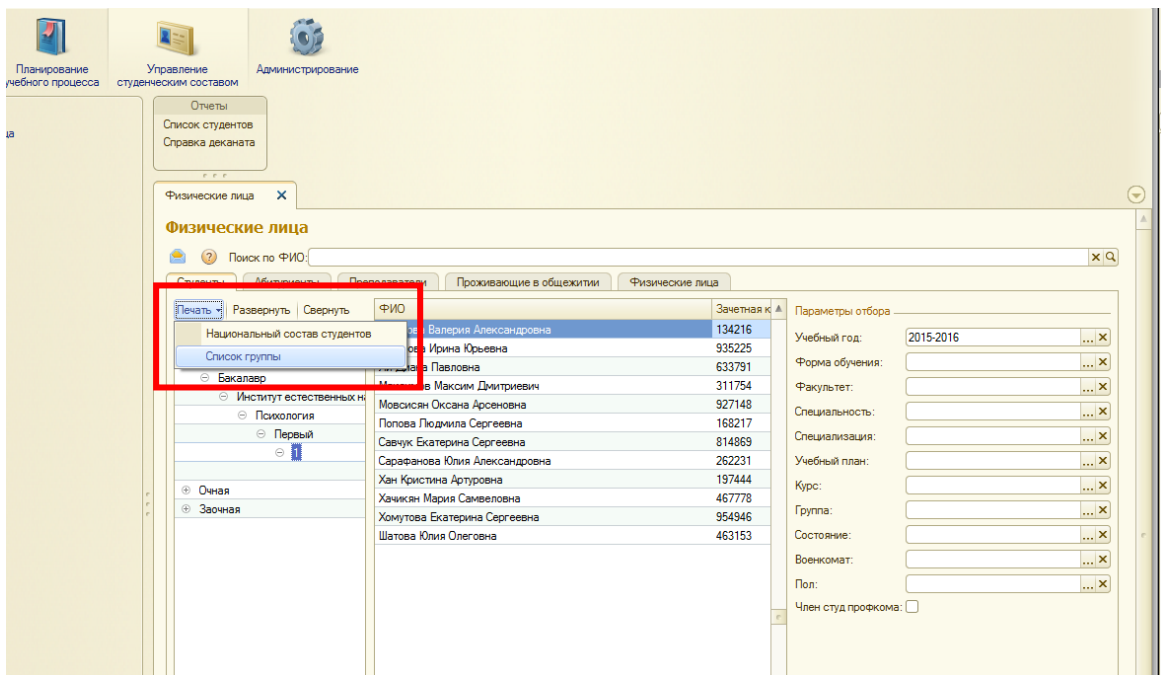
Планирование учебного процесса

Управление студенческим составом

Администрирование

ца

Отчеты
Список студентов
Справка деканата

Физические лица ✕

Физические лица

Поиск по ФИО:

Студенты | Абитуриенты | Преподаватели | Проживающие в общежитии | Физические лица

Печать | Развернуть | Свернуть

Национальный состав студентов
Список группы

Бакалавр
Институт естественных на
Психология
Первый
1

Очная
Заочная

| ФИО | Зачетная к |
|---|---|
| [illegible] Валерия Александровна | 134216 |
| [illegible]ова Ирина Юрьевна | 935225 |
| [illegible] Павловна | 633791 |
| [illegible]в Максим Дмитриевич | 311754 |
| Мовсисян Оксана Арсеновна | 927148 |
| Попова Людмила Сергеевна | 168217 |
| Савчук Екатерина Сергеевна | 814869 |
| Сарафанова Юлия Александровна | 262231 |
| Хан Кристина Артуровна | 197444 |
| Хачикян Мария Самвеловна | 467778 |
| Хомутова Екатерина Сергеевна | 954946 |
| Шатова Юлия Олеговна | 463153 |

Параметры отбора

Учебный год: 2015-2016
Форма обучения:
Факультет:
Специальность:
Специализация:
Учебный план:
Курс:
Группа:
Состояние:
Военкомат:
Пол:
Член студ профкома: